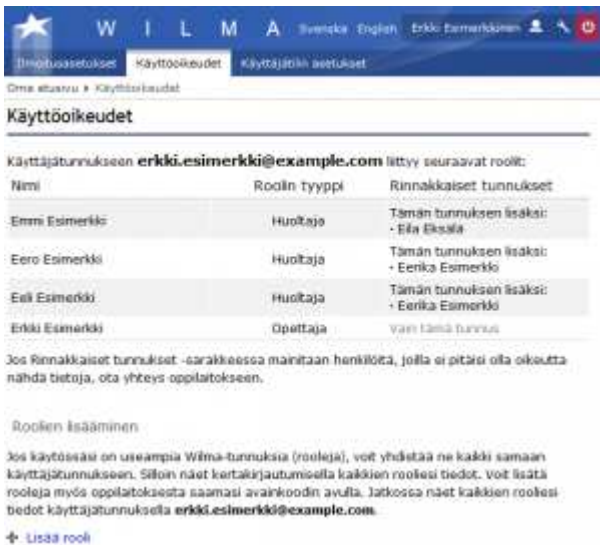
W I L M A Svenska English Erkki Esimerkkinen

Ilmoitusasetukset Käyttöoikeudet Käyttäjätilin asetukset

Oma etusivu ▸ Käyttöoikeudet

Käyttöoikeudet

Käyttäjätunnukseen **erkki.esimerkki@example.com** liittyy seuraavat roolit:

| Nimi | Roolin tyyppi | Rinnakkaiset tunnukset |
|---|---|---|
| Emmi Esimerkki | Huoltaja | Tämän tunnuksen lisäksi: • Eila Eksala |
| Eero Esimerkki | Huoltaja | Tämän tunnuksen lisäksi: • Eerika Esimerkki |
| Eeli Esimerkki | Huoltaja | Tämän tunnuksen lisäksi: • Eerika Esimerkki |
| Erkki Esimerkki | Opettaja | Vain tämä tunnus |

Jos Rinnakkaiset tunnukset -sarakkeessa mainitaan henkilöitä, joilla ei pitäisi olla oikeutta nähdä tietoja, ota yhteys oppilaitokseen.

Roolien lisääminen

Jos käytössäsi on useampia Wilma-tunnuksia (rooleja), voit yhdistää ne kaikki samaan käyttäjätunnukseen. Silloin näet kertakirjautumisella kaikkien roolesi tiedot. Voit lisätä rooleja myös oppilaitoksesta saamasi avainkoodin avulla. Jatkossa näet kaikkien roolesi tiedot käyttäjätunnuksella **erkki.esimerkki@example.com**.

+ Lisää rooli